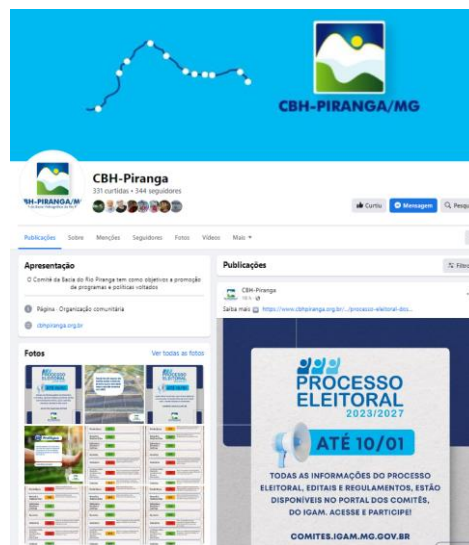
CBH-PIRANGA/MG

CBH-PIRANGA/MG

CBH-Piranga
331 curtidas • 344 seguidores

Curtiu
Mensagem
Pesqu

Publicações Sobre Menções Seguidores Fotos Vídeos Mais ▾

Apresentação
O Comitê da Bacia do Rio Piranga tem como objetivos a promoção de programas e políticas voltados

Página · Organização comunitária
cbhpiranga.org.br

Fotos
Ver todas as fotos

Publicações
Filtro

CBH-Piranga
16 h ·
Saiba mais https://www.cbhpiranga.org.br/.../processo-eleitoral-dos...

PROCESSO ELEITORAL
2023/2027
ATÉ 10/01
TODAS AS INFORMAÇÕES DO PROCESSO ELEITORAL, EDITAIS E REGULAMENTOS, ESTÃO DISPONÍVEIS NO PORTAL DOS COMITÊS, DO IGAM. ACESSE E PARTICIPE!
COMITES.IGAM.MG.GOV.BR